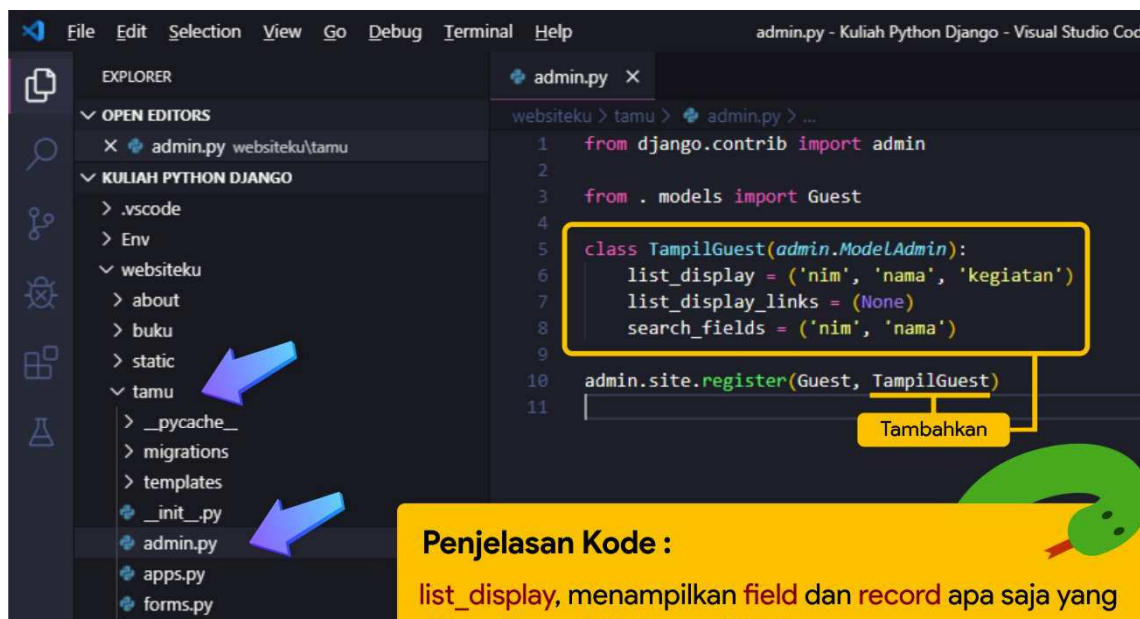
File Edit Selection View Go Debug Terminal Help admin.py - Kuliah Python Django - Visual Studio Cod

EXPLORER
OPEN EDITORS
× admin.py websiteku\tamu
KULIAH PYTHON DJANGO
> .vscode
> Env
websiteku
> about
> buku
> static
tamu
> __pycache__
> migrations
> templates
__init__.py
admin.py
apps.py
forms.py

admin.py ×
websiteku > tamu > admin.py > ...

1 from django.contrib import admin
2
3 from . models import Guest
4
5 class TampilGuest(admin.ModelAdmin):
6     list_display = ('nim', 'nama', 'kegiatan')
7     list_display_links = (None)
8     search_fields = ('nim', 'nama')
9
10 admin.site.register(Guest, TampilGuest)
11

Tambahkan

Penjelasan Kode :
list_display, menampilkan field dan record apa saja yang